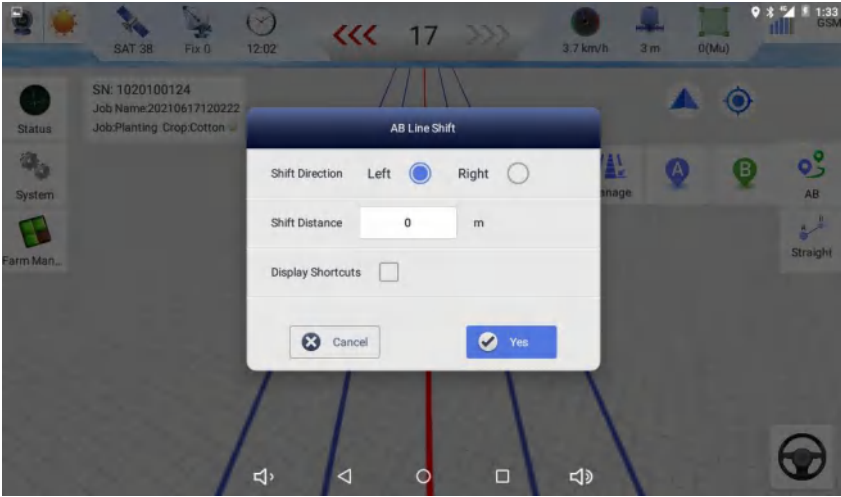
SAT 38 Fix 0 12:02 17 3.7 km/h 3 m 0(Mu) 1:33 GSM

SN: 1020100124
Job Name:20210617120222
Job:Planting Crop:Cotton

Status
System
Farm Man...

anage
AB
Straight

AB Line Shift

Shift Direction Left Right

Shift Distance 0 m

Display Shortcuts

Cancel
Yes